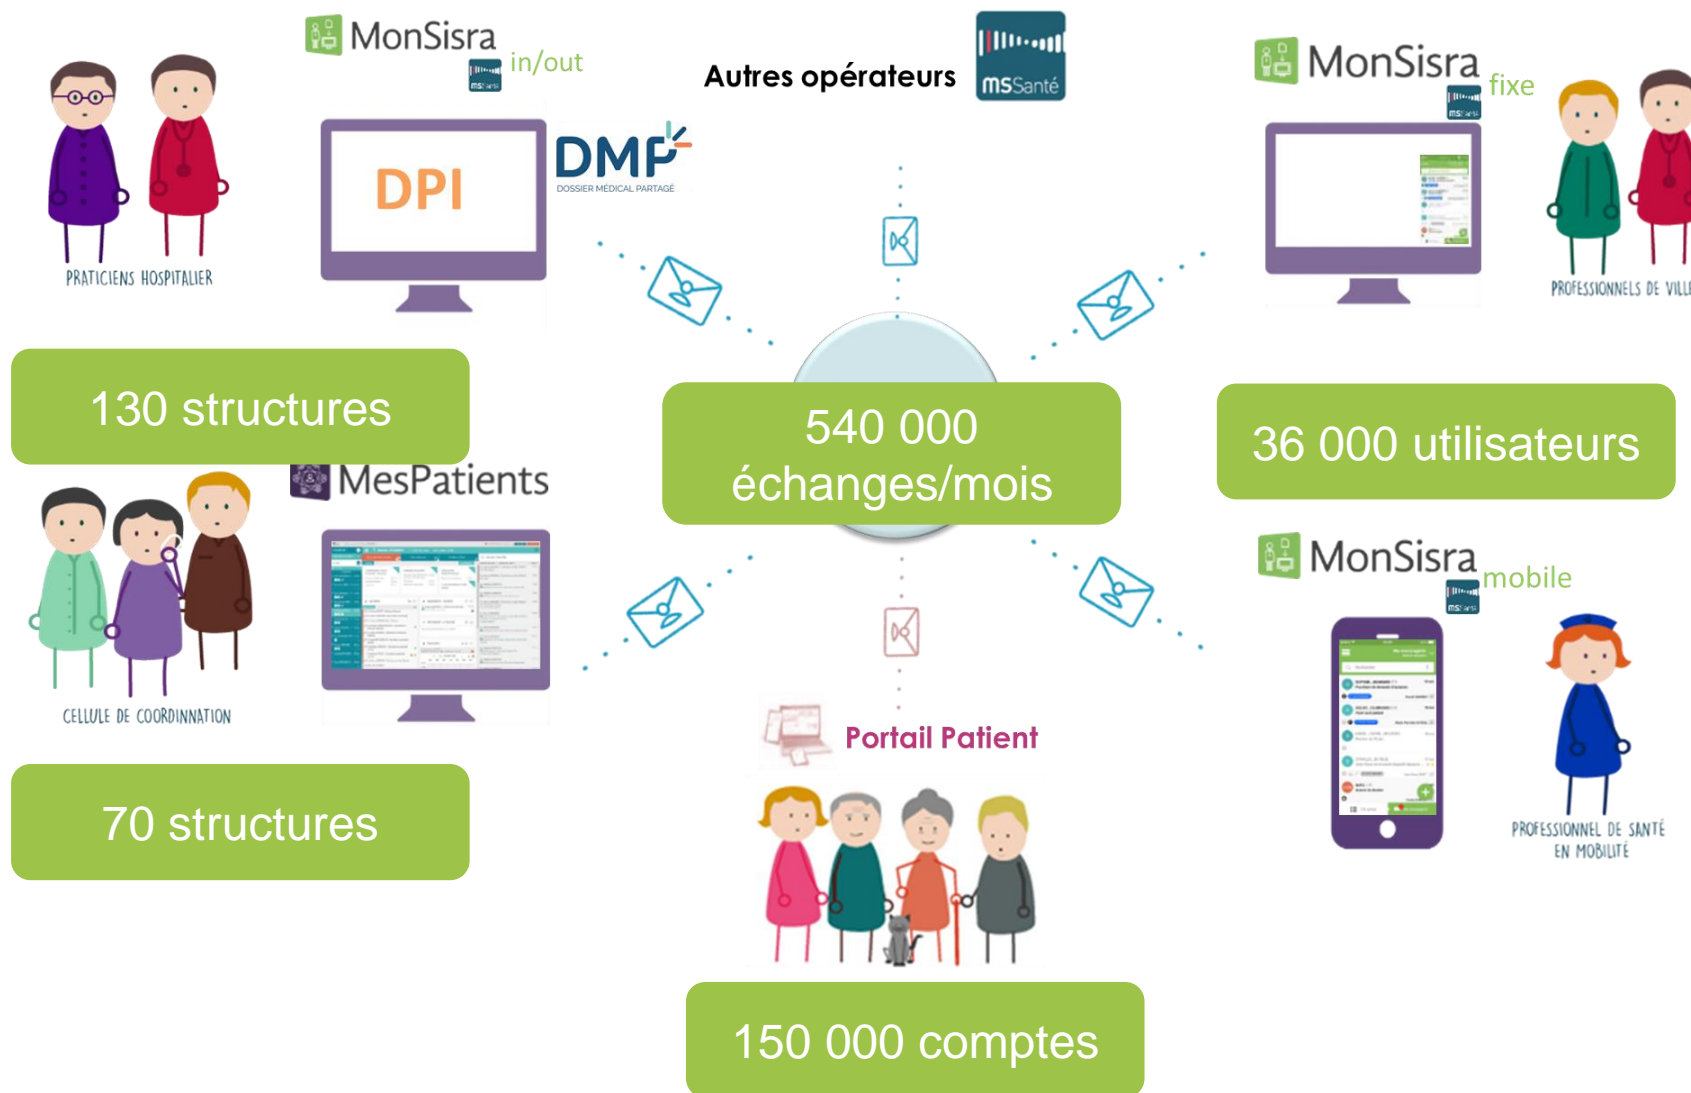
MonSisra
in/out

Autres opérateurs
msSanté

MonSisra
fixe

PRATICIENS HOSPITALIER

DPI

DMP
DOSSIER MÉDICAL PARTAGÉ

PROFESSIONNELS DE VILL

130 structures

540 000 échanges/mois

36 000 utilisateurs

MesPatients

MonSisra
mobile

CELLULE DE COORDINNATION

Portail Patient

PROFESSIONNEL DE SANTÉ EN MOBILITÉ

70 structures

150 000 comptes